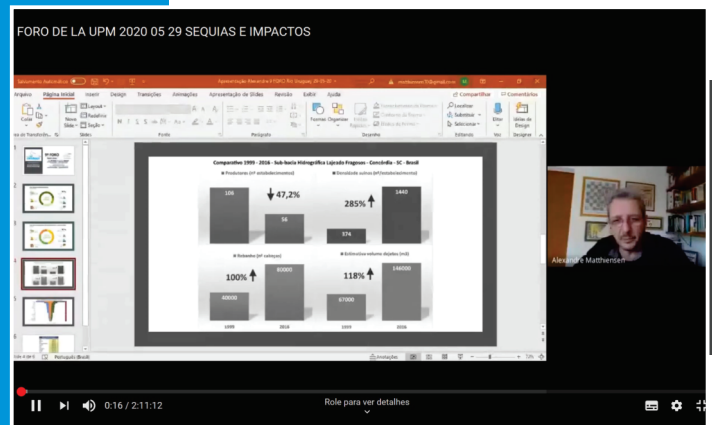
FORO DE LA UPM 2020 05 29 SEQUIAS E IMPACTOS

Salvamento Automático

Arquivo Página Inicial Inserir Design Transições Animações Apresentação de Slides Revisão Exibir Ajuda

Compartilhar Comentários

Colar Novo Slide Layout Redefinir Seção Fonte Parágrafo Formas Organizar Estilos Rápidos Desenho Localizar Substituir Selecionar Editando Ditar Voz Ideias de Design Designer

Slides

Comparativo 1999 – 2016 - Sub-bacia Hidrográfica Lajeado Fragosos - Concórdia - SC - Brasil

Produtores (nº estabelecimentos)

106

56

47,2%

Densidade suínos (nº/estabelecimento)

574

1443

285%

Rebanho (nº cabeças)

40000

80000

100%

Estimativa volume dejetos (m3)

67000

146000

118%

1999 2016 1999 2016

Alexandre Matthiensen

Anotações

0:16 / 2:11:12

Role para ver detalhes